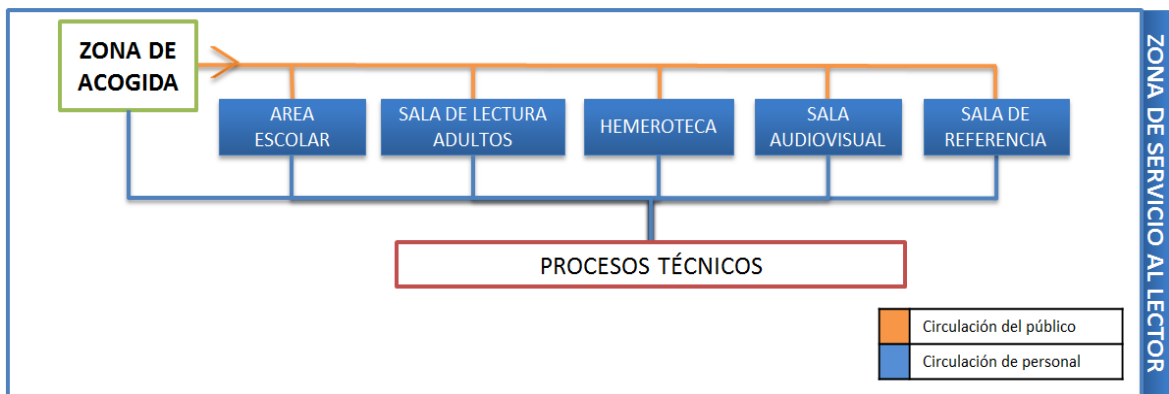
ZONA DE ACOGIDA

AREA ESCOLAR

SALA DE LECTURA ADULTOS

HEMEROTECA

SALA AUDIOVISUAL

SALA DE REFERENCIA

PROCESOS TÉCNICOS

ZONA DE SERVICIO AL LECTOR

Circulación del público

Circulación de personal